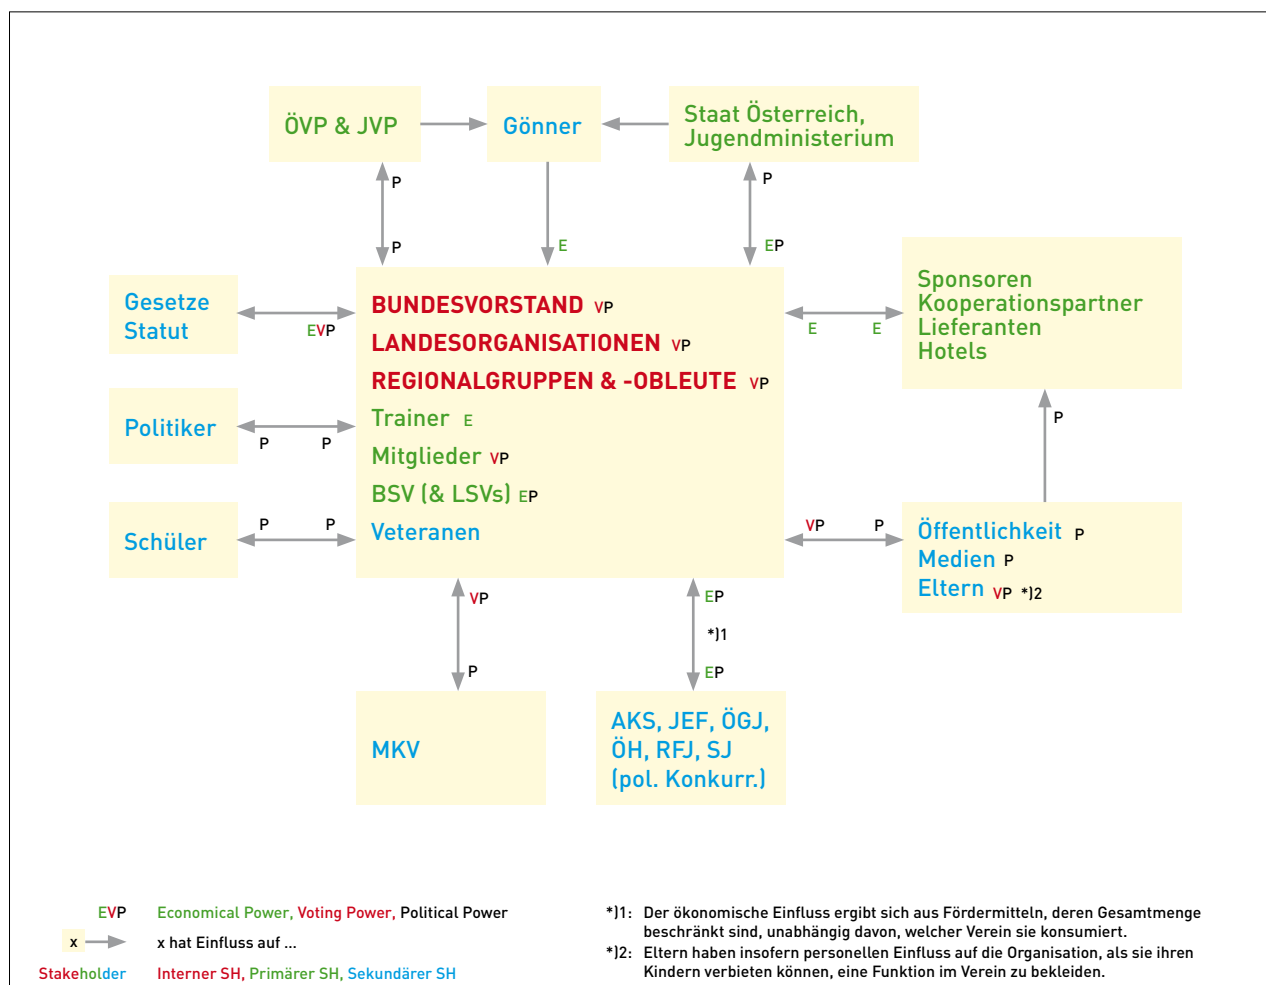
ÖVP & JVP

Gönner

Staat Österreich, Jugendministerium

P

P

E

P

EP

Gesetze Statut

EVP

BUNDESVORSTAND VP
LANDESORGANISATIONEN VP
REGIONALGRUPPEN & -OBLEUTE VP
Trainer E
Mitglieder VP
BSV (& LSVs) EP
Veteranen

E

E

Sponsoren
Kooperationspartner
Lieferanten
Hotels

Politiker

P

P

P

Schüler

P

P

VP

P

Öffentlichkeit P
Medien P
Eltern VP *)2

VP

P

EP

*)1

EP

MKV

AKS, JEF, ÖGJ, ÖH, RFJ, SJ (pol. Konkurr.)

EVP Economical Power, Voting Power, Political Power
x hat Einfluss auf ...
Stakeholder Interner SH, Primärer SH, Sekundärer SH

*)1: Der ökonomische Einfluss ergibt sich aus Fördermitteln, deren Gesamtmenge beschränkt sind, unabhängig davon, welcher Verein sie konsumiert.
*)2: Eltern haben insofern personellen Einfluss auf die Organisation, als sie ihren Kindern verbieten können, eine Funktion im Verein zu bekleiden.